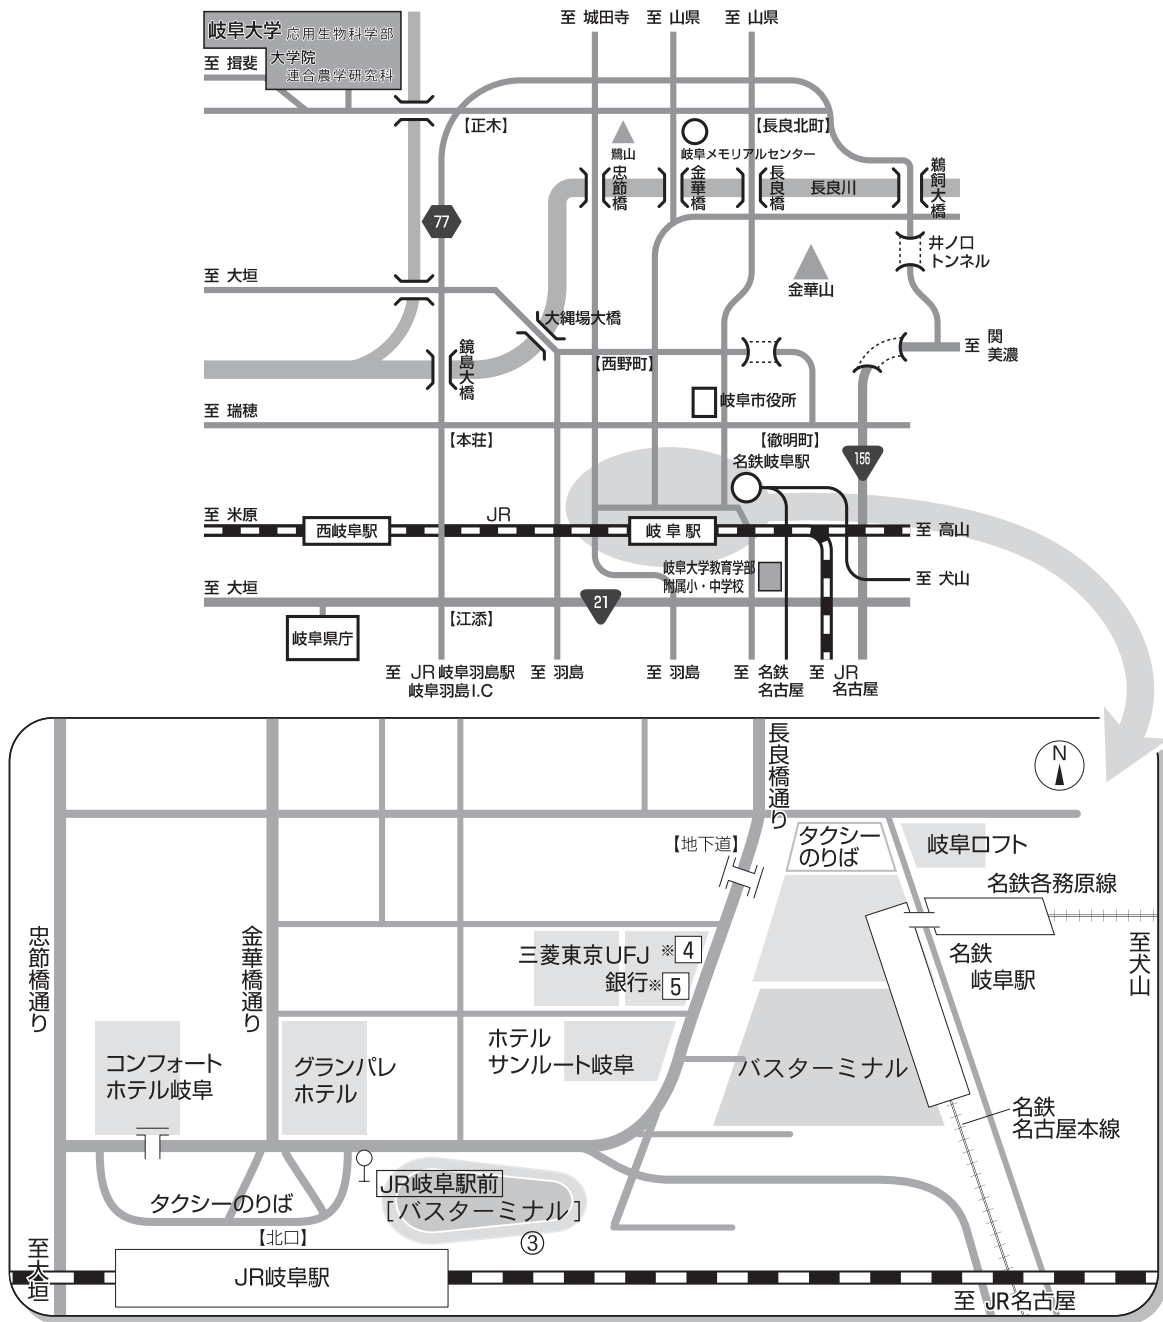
岐阜大学 応用生物科学部
大学院 連合農学研究科
至 揖斐
至 城田寺
至 山県
至 山県
【正木】
【長良北町】
鷺山
岐阜メモリアルセンター
忠節橋
金華橋
長良橋
長良川
鵜飼大橋
77
井ノ口トンネル
金華山
至 大垣
大縄場大橋
至 関 美濃
鏡島大橋
【西野町】
岐阜市役所
至 瑞穂
【本荘】
【徹明町】
名鉄岐阜駅
156
至 米原
西岐阜駅
JR
岐阜駅
至 高山
岐阜大学教育学部附属小・中学校
至 犬山
至 大垣
21
【江添】
岐阜県庁
至 JR岐阜羽島駅 岐阜羽島I.C
至 羽島
至 羽島
至 名鉄名古屋
至 JR名古屋
N
長良橋通り
【地下道】
タクシーのりば
岐阜ロフト
名鉄各務原線
忠節橋通り
金華橋通り
三菱東京UFJ銀行 ※4 ※5
名鉄岐阜駅
至犬山
コンフォートホテル岐阜
グランパレホテル
ホテルサンルート岐阜
バスターミナル
名鉄名古屋本線
タクシーのりば
JR岐阜駅前［バスターミナル］
③
【北口】
至大垣
JR岐阜駅
至 JR名古屋